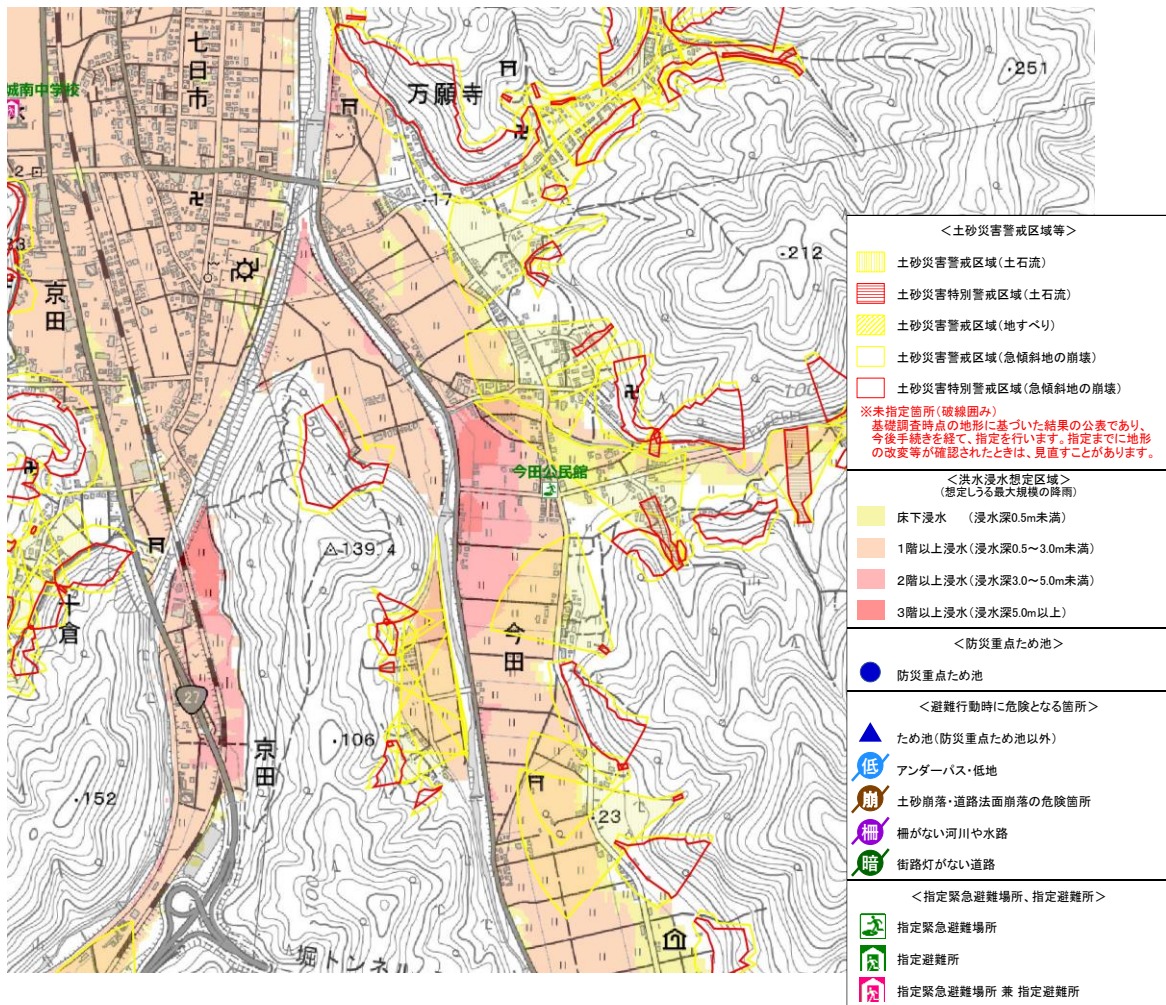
七日市

万願寺

城南中学校

京田

十倉

京田

今田公民館

今田

·251

·212

·17

100

△139.4

·106

·152

·23

27

堀トンネル

＜土砂災害警戒区域等＞

土砂災害警戒区域(土石流)

土砂災害特別警戒区域(土石流)

土砂災害警戒区域(地すべり)

土砂災害警戒区域(急傾斜地の崩壊)

土砂災害特別警戒区域(急傾斜地の崩壊)

※未指定箇所(破線囲み)
基礎調査時点の地形に基づいた結果の公表であり、今後手続きを経て、指定を行います。指定までに地形の改変等が確認されたときは、見直すことがあります。

＜洪水浸水想定区域＞
(想定しうる最大規模の降雨)

床下浸水　(浸水深0.5m未満)

1階以上浸水(浸水深0.5～3.0m未満)

2階以上浸水(浸水深3.0～5.0m未満)

3階以上浸水(浸水深5.0m以上)

＜防災重点ため池＞

防災重点ため池

＜避難行動時に危険となる箇所＞

ため池(防災重点ため池以外)

低　アンダーパス・低地

崩　土砂崩落・道路法面崩落の危険箇所

柵　柵がない河川や水路

暗　街路灯がない道路

＜指定緊急避難場所、指定避難所＞

指定緊急避難場所

指定避難所

指定緊急避難場所 兼 指定避難所